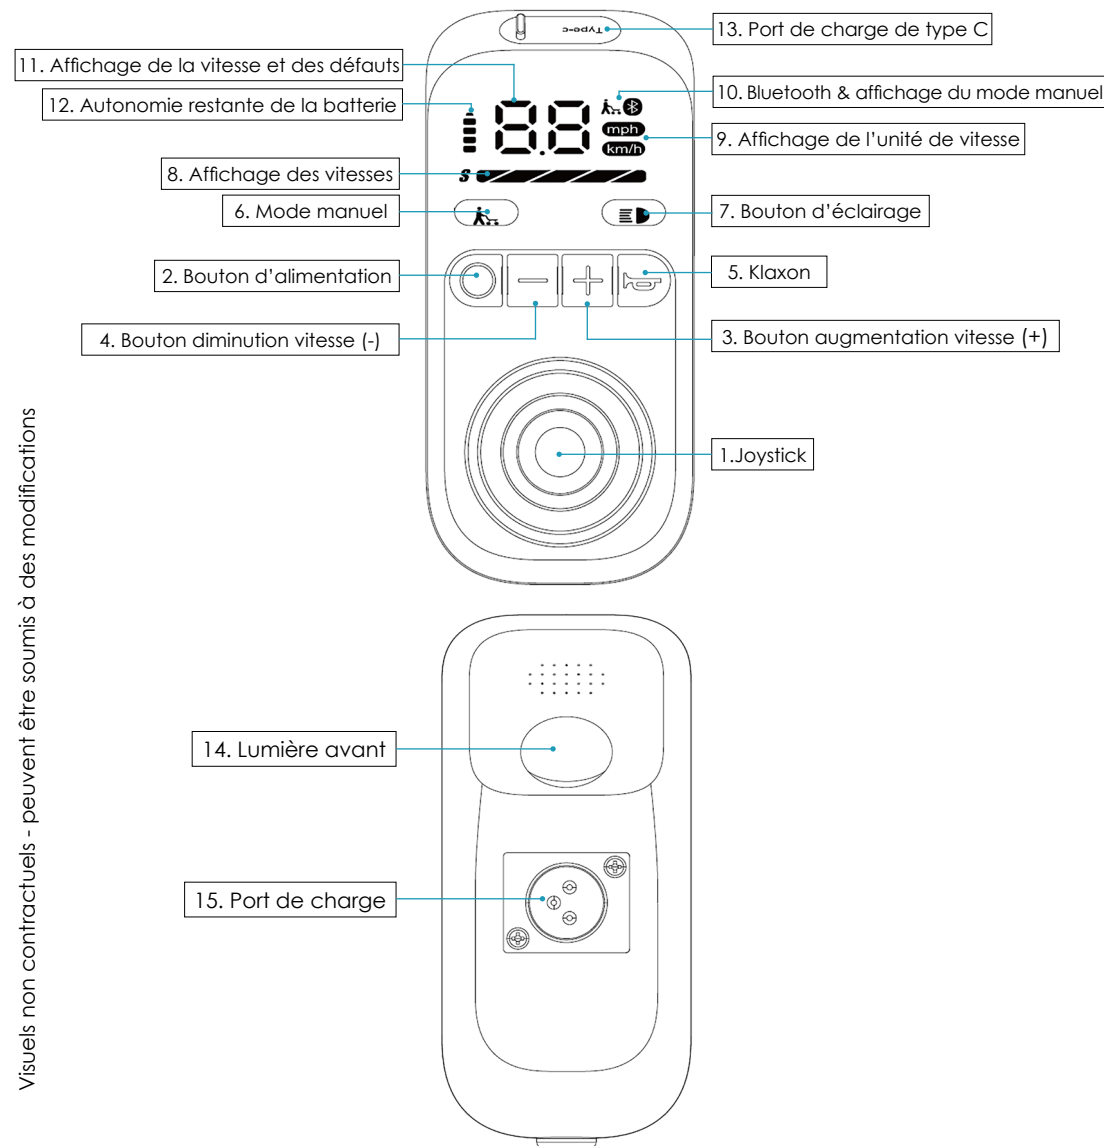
13. Port de charge de type C

Type-c

11. Affichage de la vitesse et des défauts

10. Bluetooth & affichage du mode manuel

12. Autonomie restante de la batterie

8.8

mph

km/h

9. Affichage de l'unité de vitesse

8. Affichage des vitesses

S

6. Mode manuel

7. Bouton d'éclairage

2. Bouton d'alimentation

5. Klaxon

4. Bouton diminution vitesse (-)

3. Bouton augmentation vitesse (+)

1.Joystick

Visuels non contractuels - peuvent être soumis à des modifications

14. Lumière avant

15. Port de charge